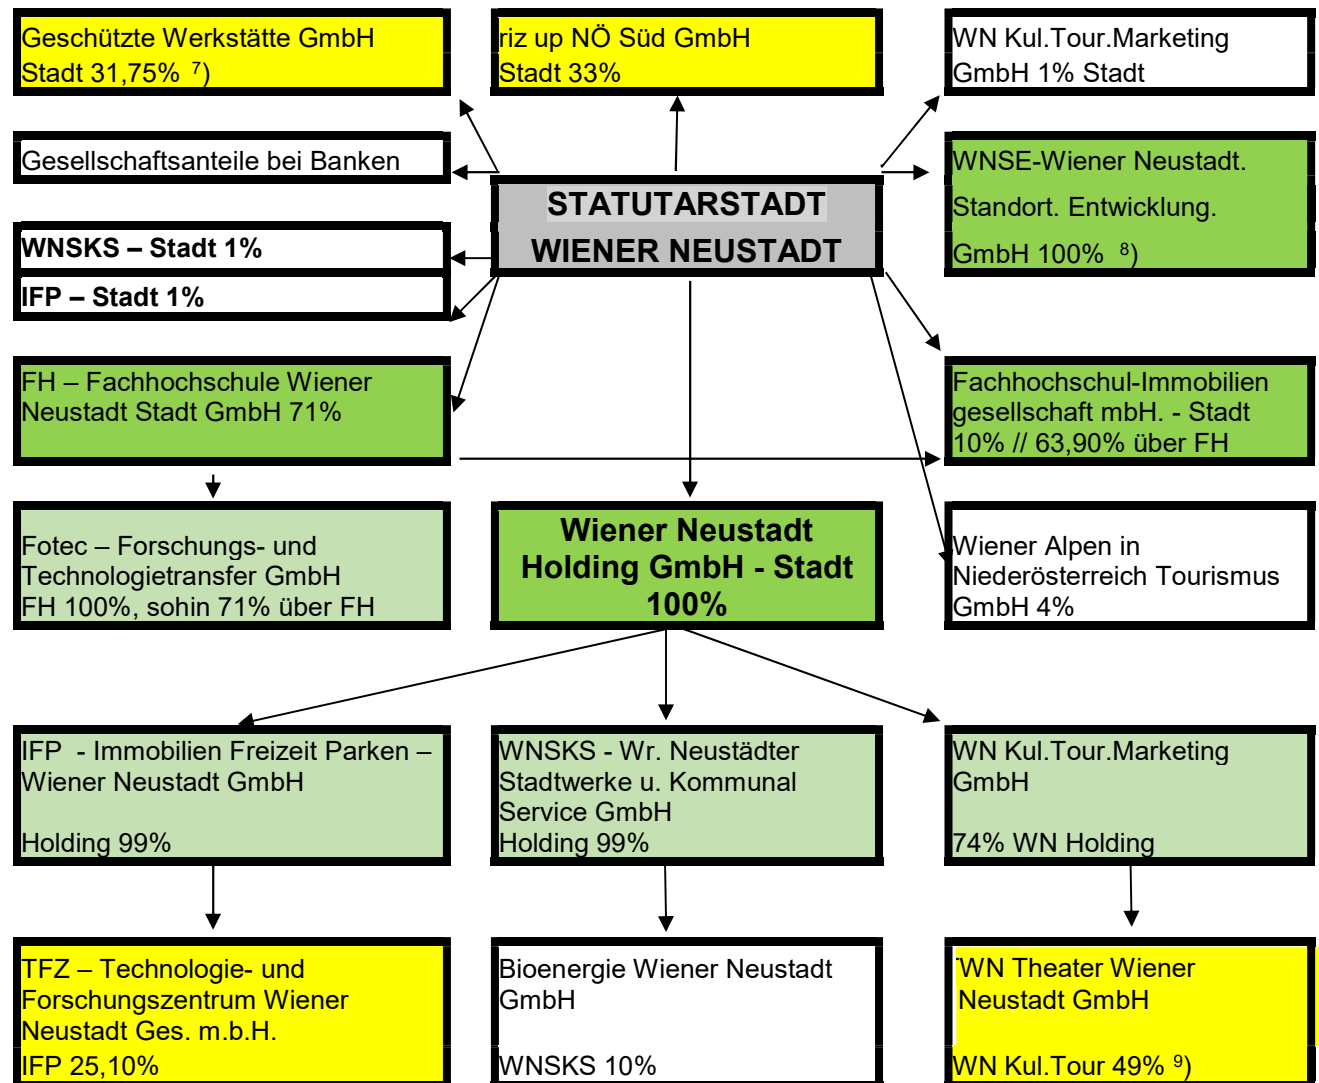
Geschützte Werkstätte GmbH
Stadt 31,75% $^{7}$)

riz up NÖ Süd GmbH
Stadt 33%

WN Kul.Tour.Marketing
GmbH 1% Stadt

Gesellschaftsanteile bei Banken

STATUTARSTADT
WIENER NEUSTADT

WNSE-Wiener Neustadt.
Standort. Entwicklung.
GmbH 100% $^{8}$)

WNSKS – Stadt 1%

IFP – Stadt 1%

FH – Fachhochschule Wiener Neustadt Stadt GmbH 71%

Fachhochschul-Immobilien gesellschaft mbH. - Stadt 10% // 63,90% über FH

Fotec – Forschungs- und Technologietransfer GmbH
FH 100%, sohin 71% über FH

Wiener Neustadt
Holding GmbH - Stadt
100%

Wiener Alpen in Niederösterreich Tourismus GmbH 4%

IFP - Immobilien Freizeit Parken – Wiener Neustadt GmbH

Holding 99%

WNSKS - Wr. Neustädter Stadtwerke u. Kommunal Service GmbH
Holding 99%

WN Kul.Tour.Marketing
GmbH

74% WN Holding

TFZ – Technologie- und Forschungszentrum Wiener Neustadt Ges. m.b.H.
IFP 25,10%

Bioenergie Wiener Neustadt GmbH

WNSKS 10%

WN Theater Wiener Neustadt GmbH

WN Kul.Tour 49% $^{9}$)